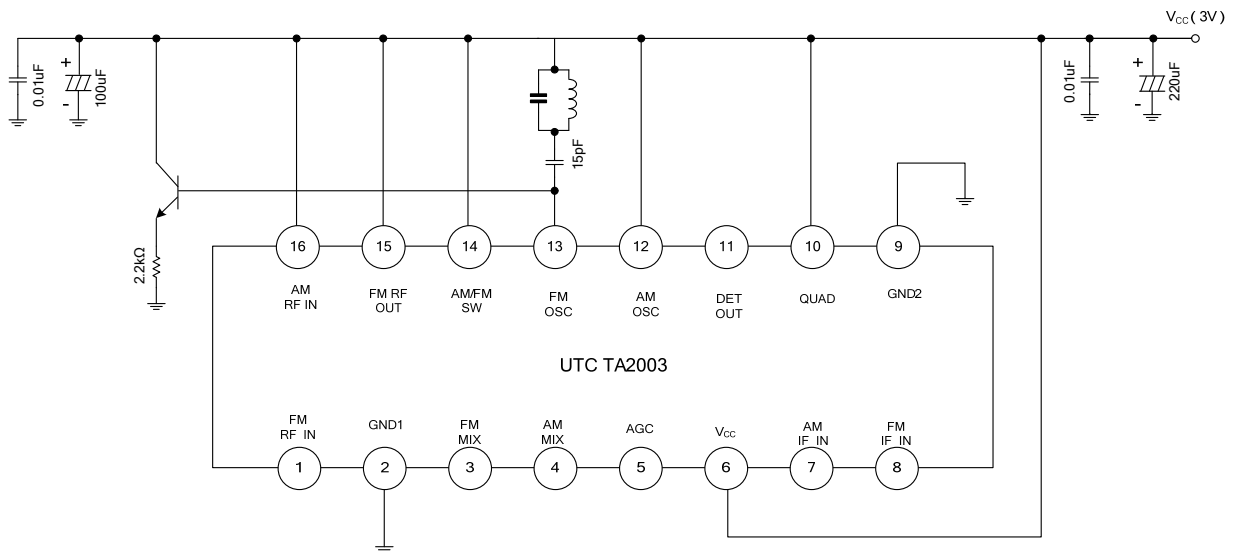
$V_{CC}$( 3V )

0.01uF

+

-

100uF

15pF

0.01uF

+

-

220uF

2.2kΩ

16

15

14

13

12

11

10

9

AM RF IN

FM RF OUT

AM/FM SW

FM OSC

AM OSC

DET OUT

QUAD

GND2

UTC TA2003

FM RF IN

GND1

FM MIX

AM MIX

AGC

$V_{CC}$

AM IF_IN

FM IF_IN

1

2

3

4

5

6

7

8